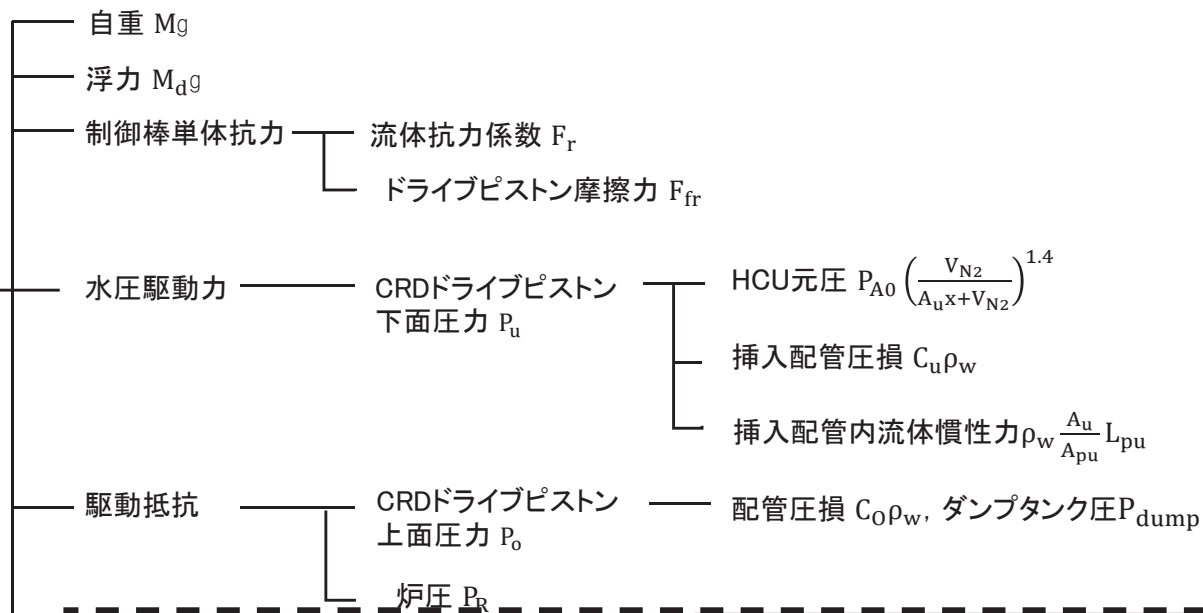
自重 Mg

浮力 $M_d g$

制御棒単体抗力

流体抗力係数 $F_r$

ドライブピストン摩擦力 $F_{fr}$

水圧駆動力

CRDドライブピストン下面圧力 $P_u$

HCU元圧 $P_{A0}\left(\frac{V_{N2}}{A_u x+V_{N2}}\right)^{1.4}$

挿入配管圧損 $C_u \rho_w$

挿入配管内流体慣性力$\rho_w \frac{A_u}{A_{pu}} L_{pu}$

駆動抵抗

CRDドライブピストン上面圧力 $P_o$

配管圧損 $C_O \rho_w$, ダンプタンク圧$P_{dump}$

炉圧 $P_R$